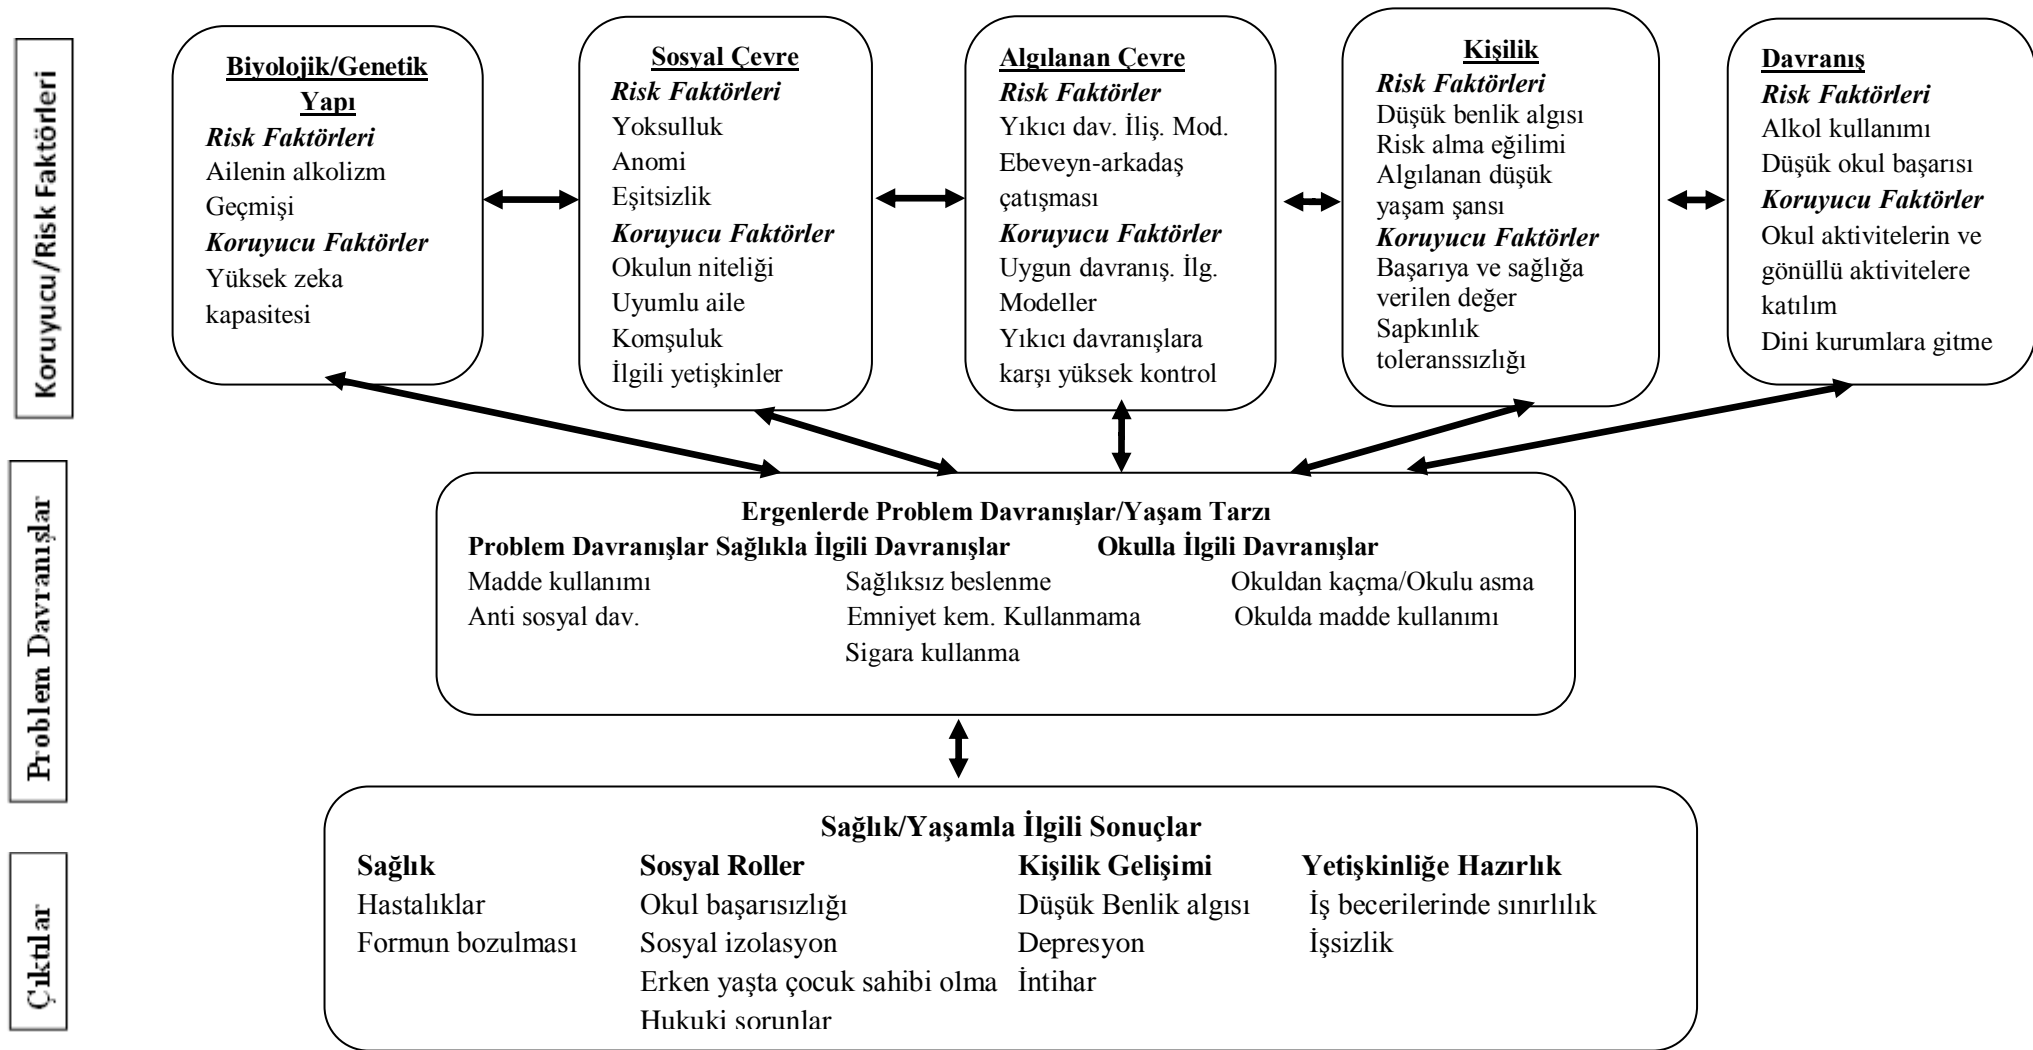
Koruyucu/Risk Faktörleri

Biyolojik/Genetik Yapı
Risk Faktörleri
Ailenin alkolizm Geçmişi
Koruyucu Faktörler
Yüksek zeka kapasitesi

Sosyal Çevre
Risk Faktörleri
Yoksulluk
Anomi
Eşitsizlik
Koruyucu Faktörler
Okulun niteliği
Uyumlu aile
Komşuluk
İlgili yetişkinler

Algılanan Çevre
Risk Faktörler
Yıkıcı dav. İliş. Mod.
Ebeveyn-arkadaş çatışması
Koruyucu Faktörler
Uygun davranış. İlg. Modeller
Yıkıcı davranışlara karşı yüksek kontrol

Kişilik
Risk Faktörleri
Düşük benlik algısı
Risk alma eğilimi
Algılanan düşük yaşam şansı
Koruyucu Faktörler
Başarıya ve sağlığa verilen değer
Sapkınlık toleranssızlığı

Davranış
Risk Faktörleri
Alkol kullanımı
Düşük okul başarısı
Koruyucu Faktörler
Okul aktivitelerin ve gönüllü aktivitelere katılım
Dini kurumlara gitme

Problem Davranışlar

Ergenlerde Problem Davranışlar/Yaşam Tarzı
Problem Davranışlar Sağlıkla İlgili Davranışlar Okulla İlgili Davranışlar
Madde kullanımı Sağlıksız beslenme Okuldan kaçma/Okulu asma
Anti sosyal dav. Emniyet kem. Kullanmama Okulda madde kullanımı
Sigara kullanma

Çıktılar

Sağlık/Yaşamla İlgili Sonuçlar
Sağlık
Hastalıklar
Formun bozulması
Sosyal Roller
Okul başarısızlığı
Sosyal izolasyon
Erken yaşta çocuk sahibi olma
Hukuki sorunlar
Kişilik Gelişimi
Düşük Benlik algısı
Depresyon
İntihar
Yetişkinliğe Hazırlık
İş becerilerinde sınırlılık
İşsizlik